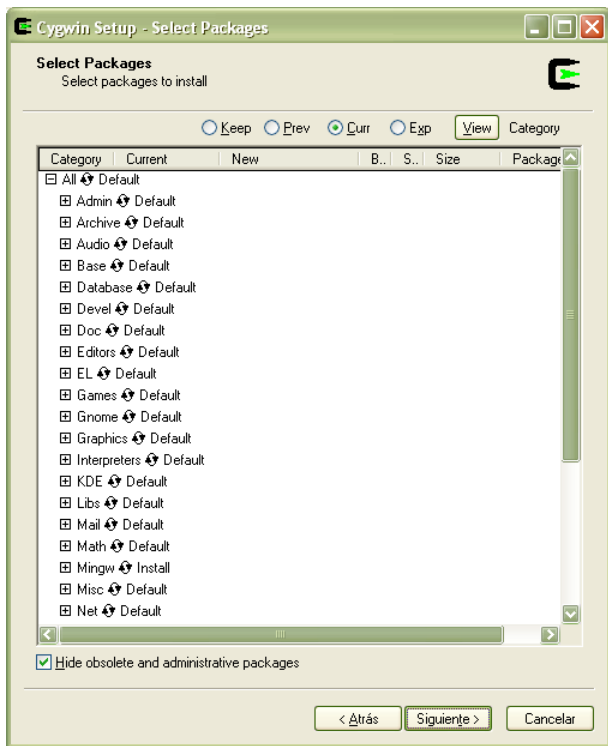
Cygwin Setup - Select Packages

Select Packages
Select packages to install

Keep Prev Curr Exp View Category

| Category | Current | New | B.. | S.. | Size | Package |
|---|---|---|---|---|---|---|

⊟ All Default
⊞ Admin Default
⊞ Archive Default
⊞ Audio Default
⊞ Base Default
⊞ Database Default
⊞ Devel Default
⊞ Doc Default
⊞ Editors Default
⊞ EL Default
⊞ Games Default
⊞ Gnome Default
⊞ Graphics Default
⊞ Interpreters Default
⊞ KDE Default
⊞ Libs Default
⊞ Mail Default
⊞ Math Default
⊞ Mingw Install
⊞ Misc Default
⊞ Net Default

Hide obsolete and administrative packages

< Atrás Siguiente > Cancelar